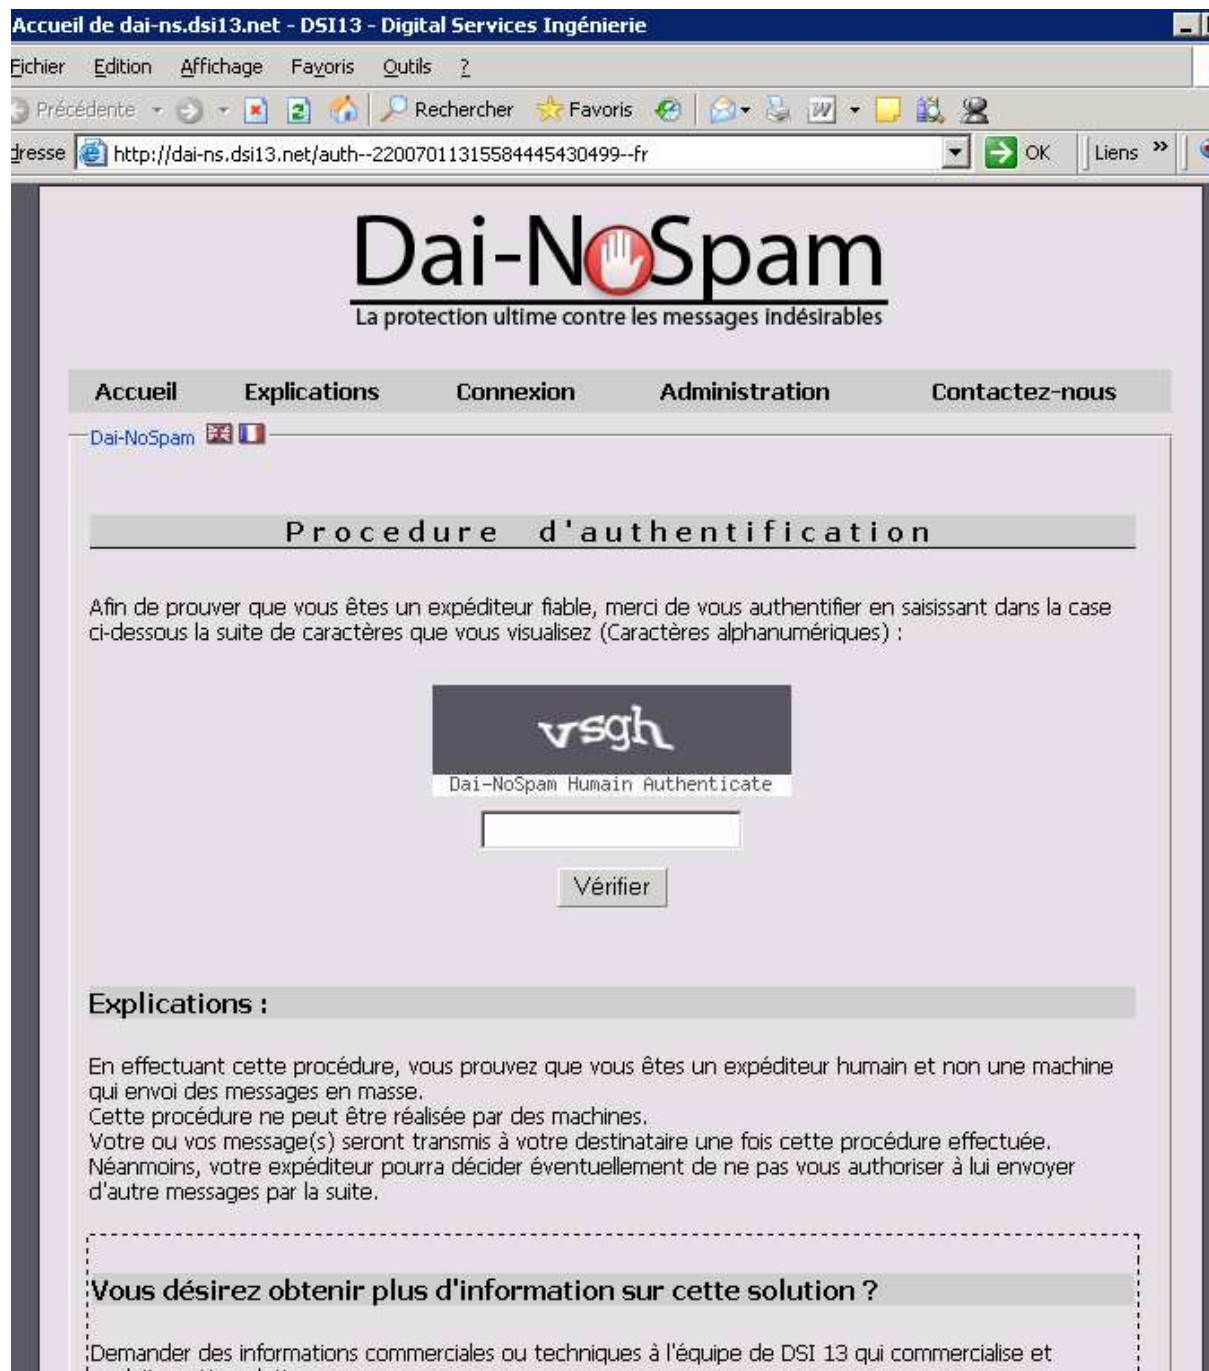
Accueil de dai-ns.dsi13.net - DSI13 - Digital Services Ingénierie

Fichier Edition Affichage Favoris Outils ?

Précédente Rechercher Favoris

dresse http://dai-ns.dsi13.net/auth--220070113155844454304​99--fr OK Liens »

Dai-NoSpam
La protection ultime contre les messages indésirables

Accueil Explications Connexion Administration Contactez-nous

Dai-NoSpam

Procedure d'authentification

Afin de prouver que vous êtes un expéditeur fiable, merci de vous authentifier en saisissant dans la case ci-dessous la suite de caractères que vous visualisez (Caractères alphanumériques) :

vsgh
Dai-NoSpam Humain Authenticate

Vérifier

Explications :

En effectuant cette procédure, vous prouvez que vous êtes un expéditeur humain et non une machine qui envoi des messages en masse.
Cette procédure ne peut être réalisée par des machines.
Votre ou vos message(s) seront transmis à votre destinataire une fois cette procédure effectuée.
Néanmoins, votre expéditeur pourra décider éventuellement de ne pas vous authoriser à lui envoyer d'autre messages par la suite.

Vous désirez obtenir plus d'information sur cette solution ?

Demander des informations commerciales ou techniques à l'équipe de DSI 13 qui commercialise et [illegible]